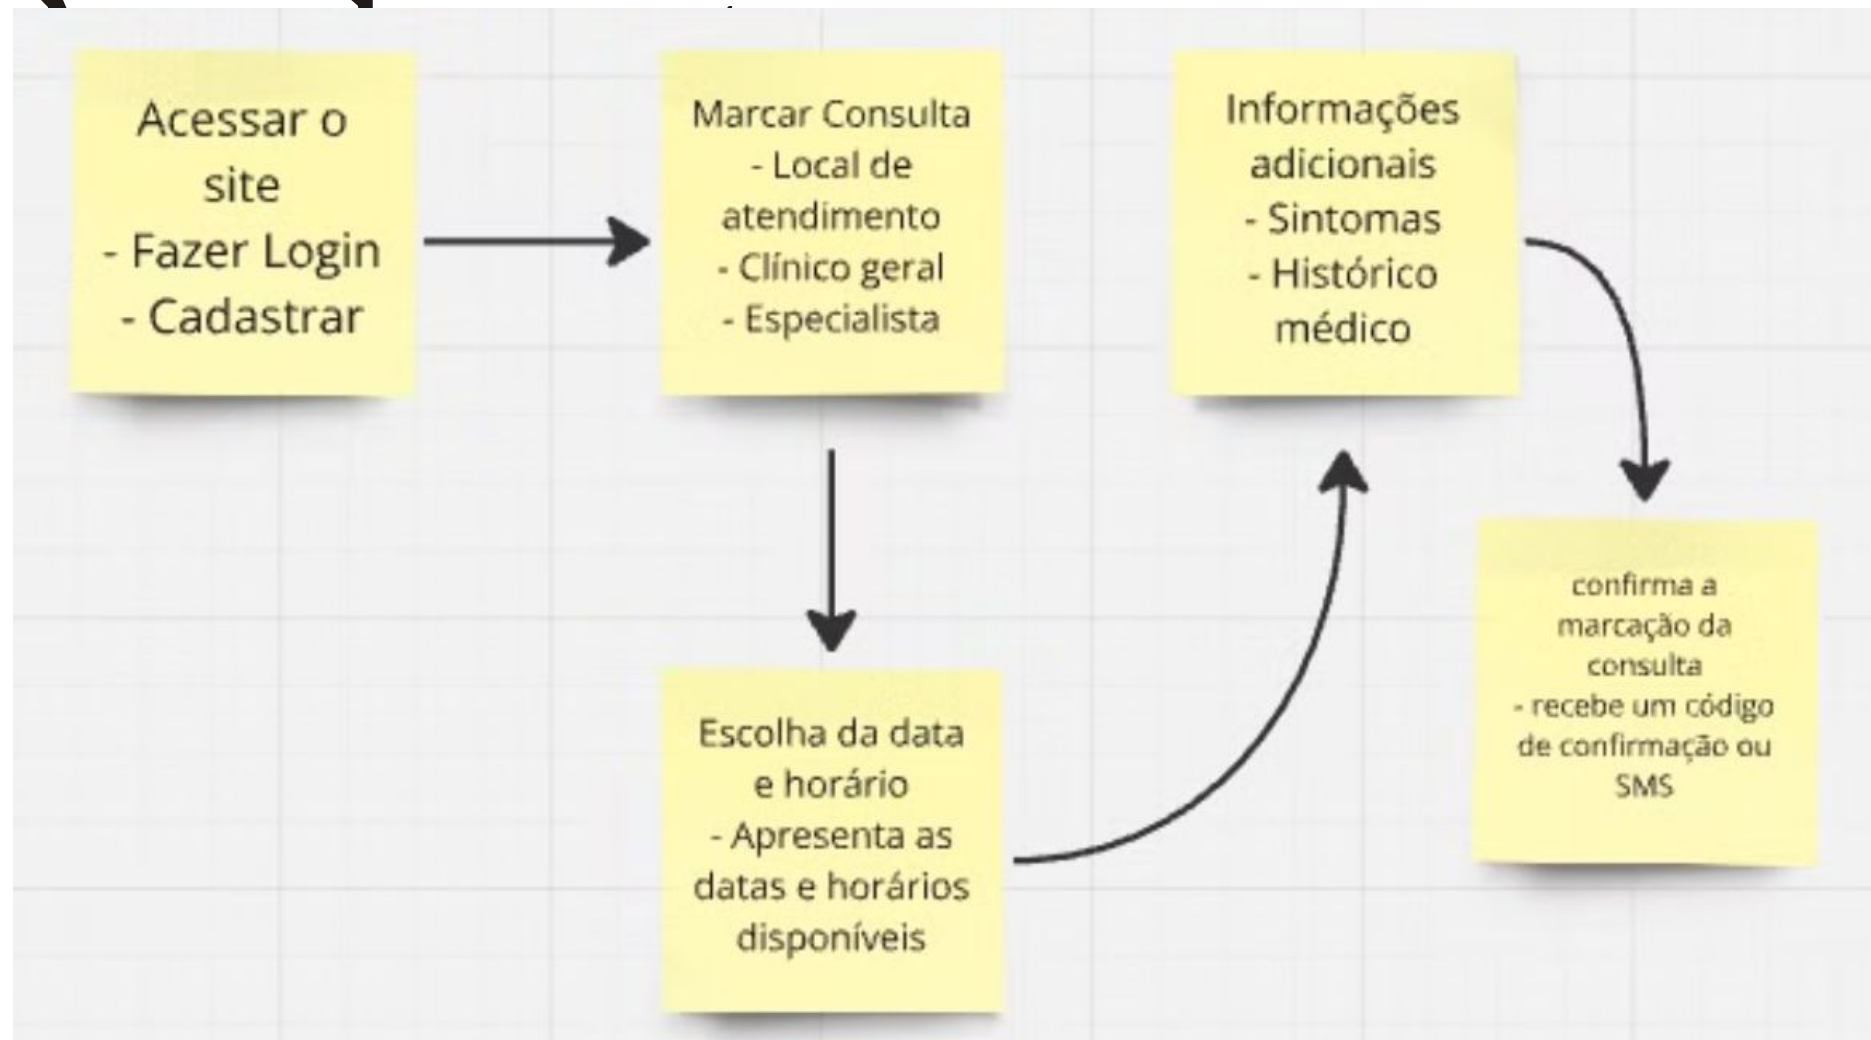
Acessar o site
- Fazer Login
- Cadastrar

Marcar Consulta
- Local de atendimento
- Clínico geral
- Especialista

Escolha da data e horário
- Apresenta as datas e horários disponíveis

Informações adicionais
- Sintomas
- Histórico médico

confirma a marcação da consulta
- recebe um código de confirmação ou SMS